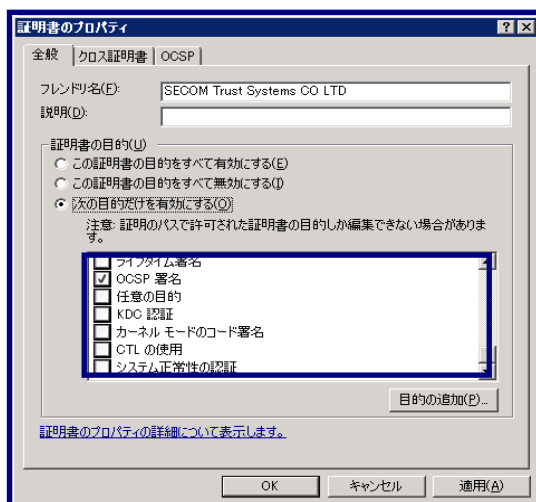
証明書のプロパティ

? X

全般 | クロス証明書 | OCSP

フレンドリ名(F): SECOM Trust Systems CO LTD

説明(D):

証明書の目的(U)

この証明書の目的をすべて有効にする(E)

この証明書の目的をすべて無効にする(I)

次の目的だけを有効にする(O)

注意: 証明のパスで許可された証明書の目的しか編集できない場合があります。

ライフタイム署名
OCSP 署名
任意の目的
KDC 認証
カーネル モードのコード署名
CTL の使用
システム正常性の認証

目的の追加(P)...

証明書のプロパティの詳細について表示します。

OK キャンセル 適用(A)